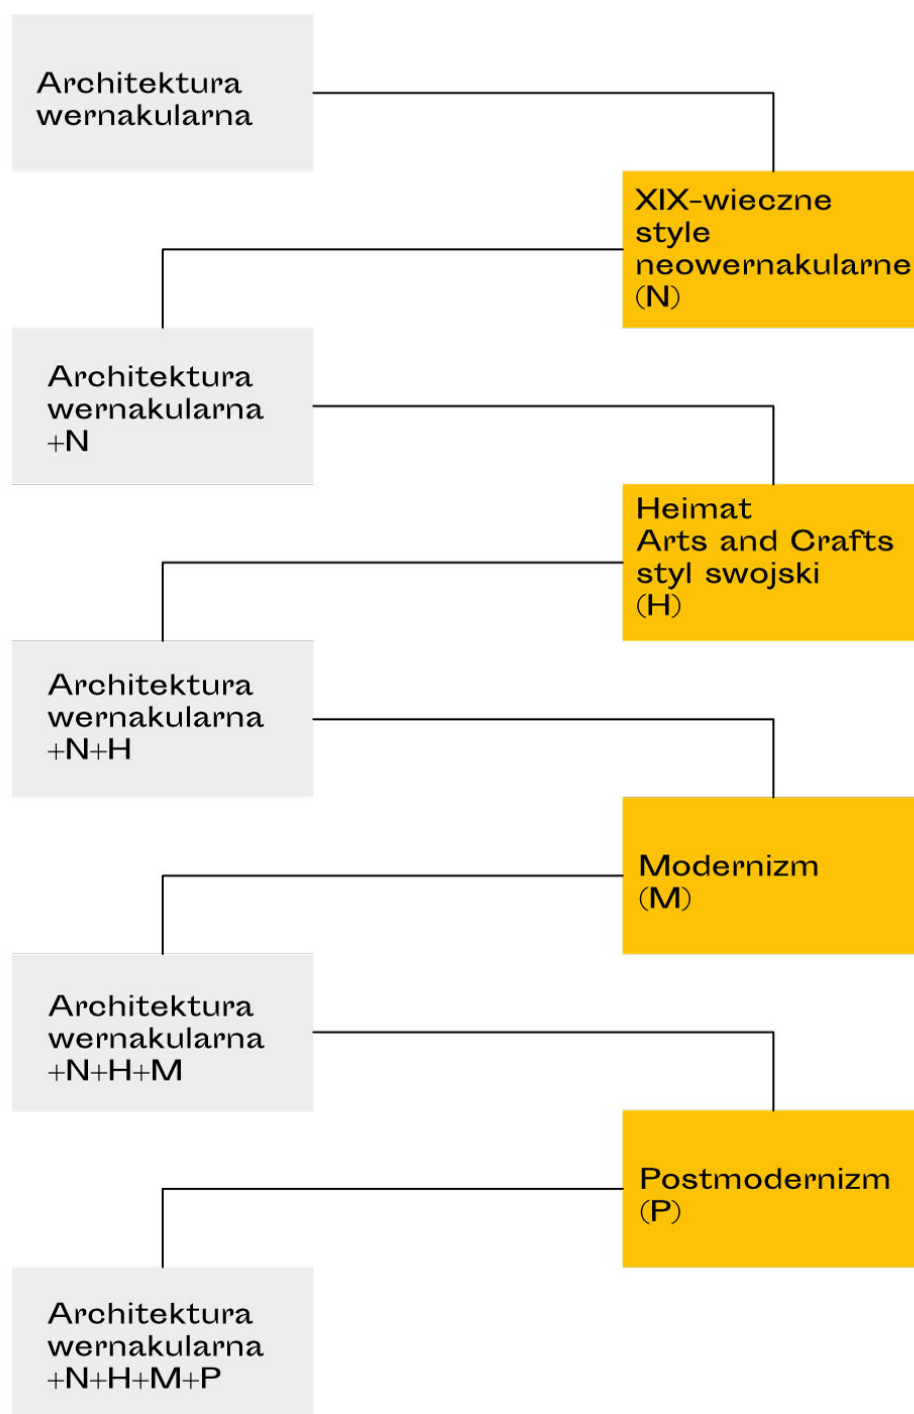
Architektura wernakularna

XIX-wieczne style neowernakularne (N)

Architektura wernakularna +N

Heimat
Arts and Crafts
styl swojski
(H)

Architektura wernakularna +N+H

Modernizm (M)

Architektura wernakularna +N+H+M

Postmodernizm (P)

Architektura wernakularna +N+H+M+P